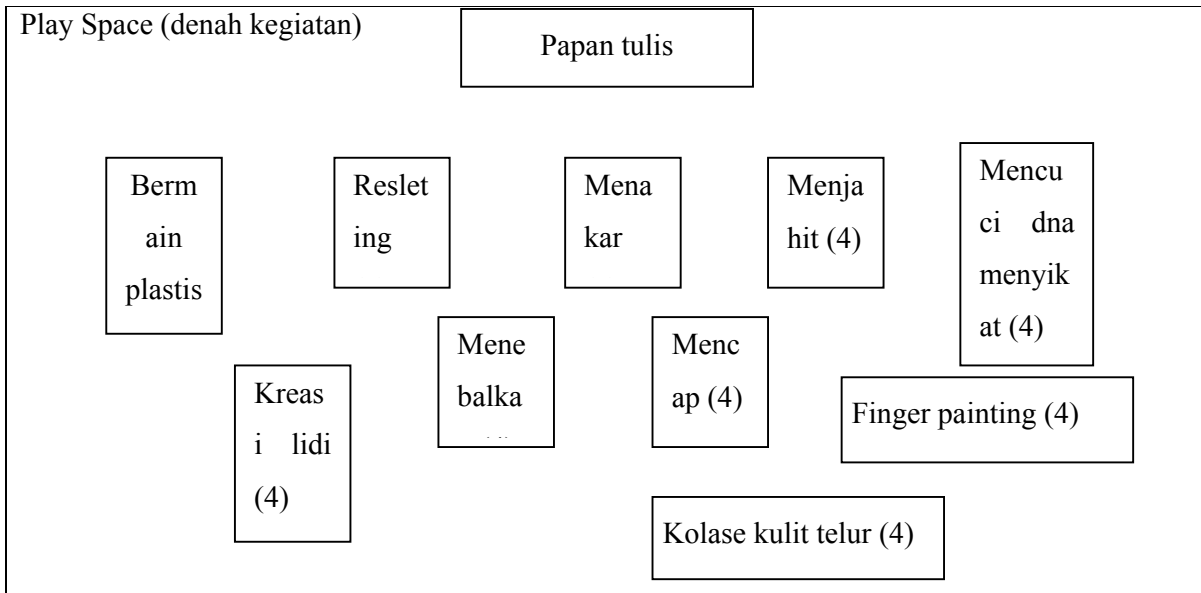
Play Space (denah kegiatan)

Papan tulis

Bermain plastis

Resleting

Menakar

Menjahit (4)

Mencuci dna menyikat (4)

Menebalka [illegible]

Mencap (4)

Kreasi lidi (4)

Finger painting (4)

Kolase kulit telur (4)